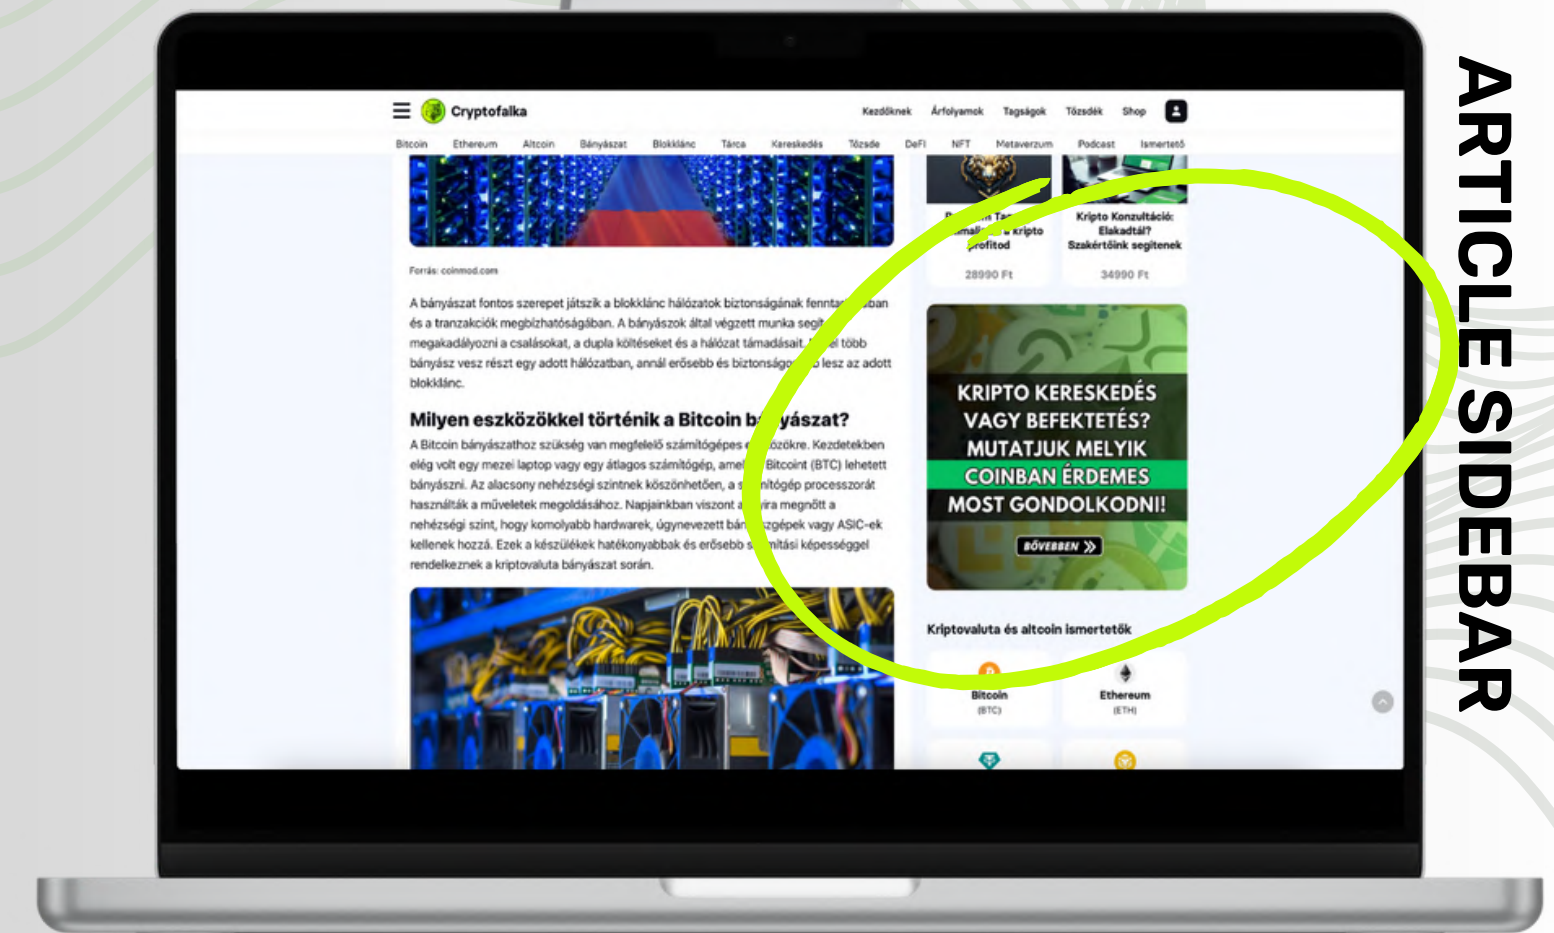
Cryptofalka

Kezdőknek Árfolyamok Tagságok Tőzsdék Shop

Bitcoin Ethereum Altcoin Bányászat Blokklánc Tárca Kereskedés Tőzsde DeFi NFT Metaverzum Podcast Ismertető

Forrás: coinmod.com

A bányászat fontos szerepet játszik a blokklánc hálózatok biztonságának fennta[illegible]ban és a tranzakciók megbízhatóságában. A bányászok által végzett munka segí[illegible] megakadályozni a csalásokat, a dupla költéseket és a hálózat támadásait. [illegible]el több bányász vesz részt egy adott hálózatban, annál erősebb és biztonságo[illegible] lesz az adott blokklánc.

Milyen eszközökkel történik a Bitcoin b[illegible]yászat?

A Bitcoin bányászathoz szükség van megfelelő számítógépes e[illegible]zökre. Kezdetekben elég volt egy mezei laptop vagy egy átlagos számítógép, amel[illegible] Bitcoint (BTC) lehetett bányászni. Az alacsony nehézségi szintnek köszönhetően, a s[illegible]mítógép processzorát használták a műveletek megoldásához. Napjainkban viszont a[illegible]ira megnőtt a nehézségi szint, hogy komolyabb hardwarek, úgynevezett bán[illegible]zgépek vagy ASIC-ek kellenek hozzá. Ezek a készülékek hatékonyabbak és erősebb s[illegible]mítási képességgel rendelkeznek a kriptovaluta bányászat során.

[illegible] Ta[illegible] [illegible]mal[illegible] a kripto profitod
28990 Ft

Kripto Konzultáció: Elakadtál? Szakértőink segítenek
34990 Ft

KRIPTO KERESKEDÉS VAGY BEFEKTETÉS? MUTATJUK MELYIK COINBAN ÉRDEMES MOST GONDOLKODNI!

BŐVEBBEN

Kriptovaluta és altcoin ismertetők

Bitcoin (BTC)

Ethereum (ETH)

ARTICLE SIDEBAR